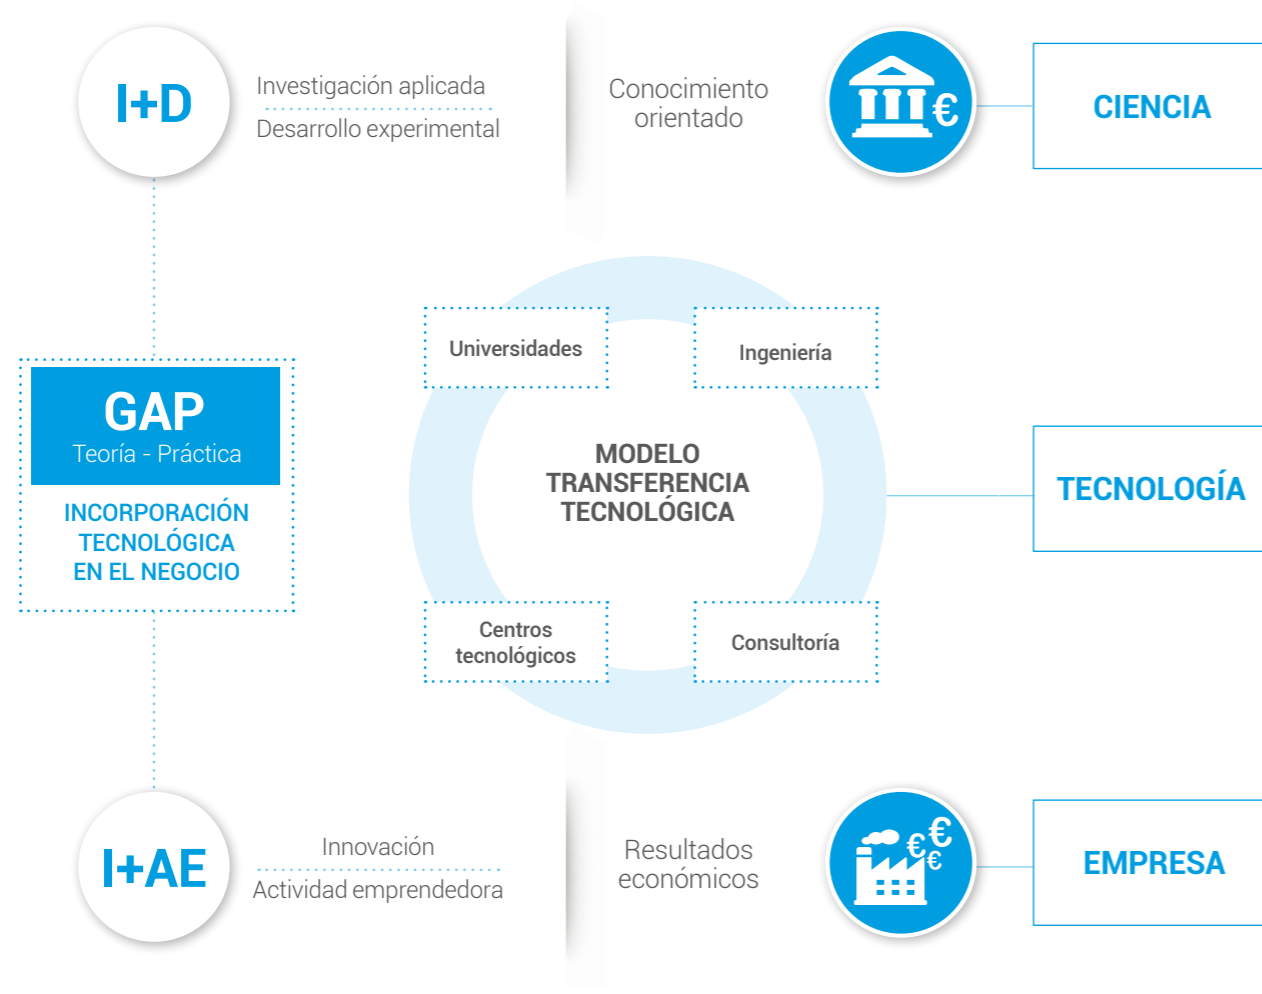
I+D

Investigación aplicada

Desarrollo experimental

Conocimiento orientado

€

CIENCIA

Universidades

Ingeniería

GAP
Teoría - Práctica

INCORPORACIÓN TECNOLÓGICA EN EL NEGOCIO

MODELO TRANSFERENCIA TECNOLÓGICA

TECNOLOGÍA

Centros tecnológicos

Consultoría

I+AE

Innovación

Actividad emprendedora

Resultados económicos

€ € €

EMPRESA